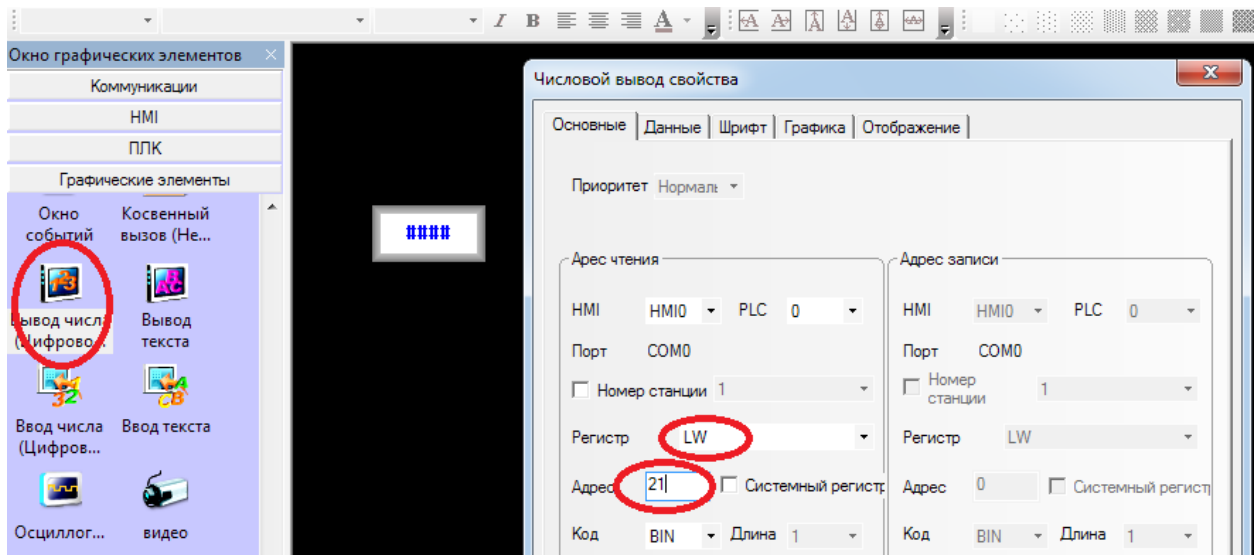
Окно графических элементов
Коммуникации
HMI
ПЛК
Графические элементы
Окно событий
Косвенный вызов (Не...
Вывод числа (Цифрово...
Вывод текста
Ввод числа (Цифров...
Ввод текста
Осциллог...
видео

####

Числовой вывод свойства
Основные | Данные | Шрифт | Графика | Отображение

Приоритет Нормаль

Арес чтения
HMI HMI0 PLC 0
Порт COM0
Номер станции 1
Регистр LW
Адрес 21 Системный регистр
Код BIN Длина 1

Адрес записи
HMI HMI0 PLC 0
Порт COM0
Номер станции 1
Регистр LW
Адрес 0 Системный регистр
Код BIN Длина 1